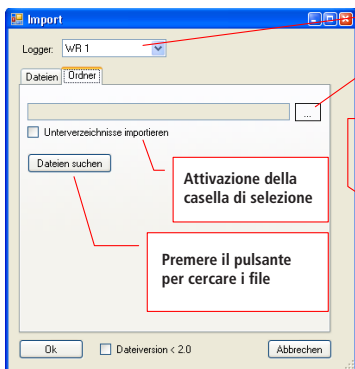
Import

Logger: WR 1

Dateien Ordner

...

Unterverzeichnisse importieren

Dateien suchen

Attivazione della casella di selezione

Premere il pulsante per cercare i file

Ok

Dateiversion < 2.0

Abbrechen